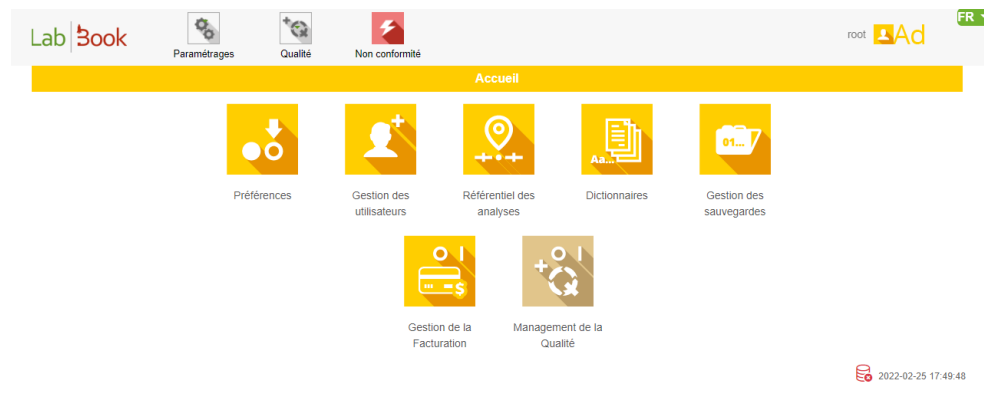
Lab Book

Paramétrages

Qualité

Non conformité

root Ad

FR

Accueil

Aa...

01...

Préférences

Gestion des utilisateurs

Référentiel des analyses

Dictionnaires

Gestion des sauvegardes

Gestion de la Facturation

Management de la Qualité

2022-02-25 17:49:48